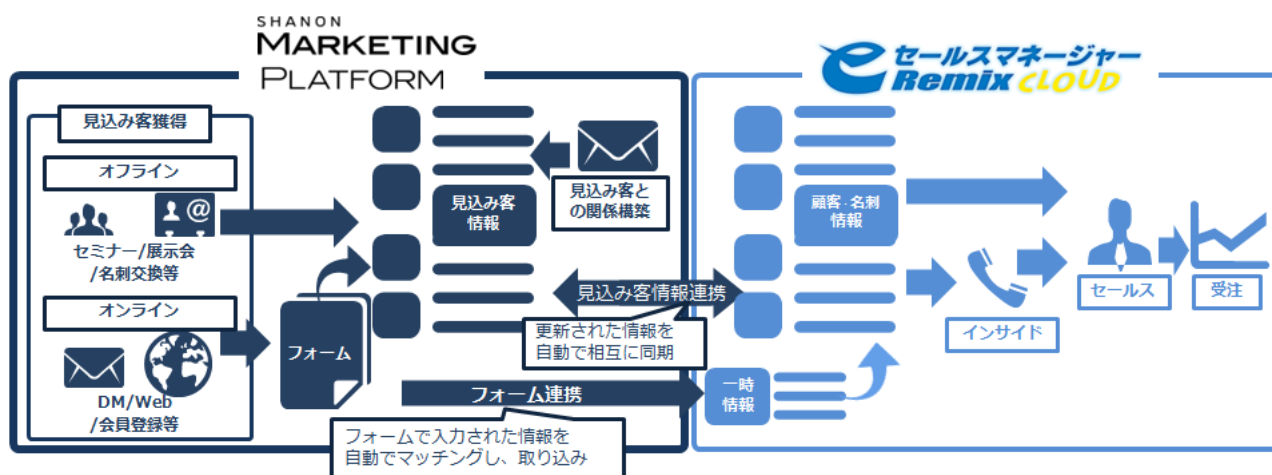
SHANON
MARKETING
PLATFORM

セールスマネージャー
Remix CLOUD

見込み客獲得

オフライン

セミナー/展示会
/名刺交換等

オンライン

DM/Web
/会員登録等

フォーム

見込み客
情報

見込み客と
の関係構築

見込み客情報連携

更新された情報を
自動で相互に同期

フォーム連携

フォームで入力された情報を
自動でマッチングし、取り込み

顧客･名刺
情報

一時
情報

インサイド

セールス

受注